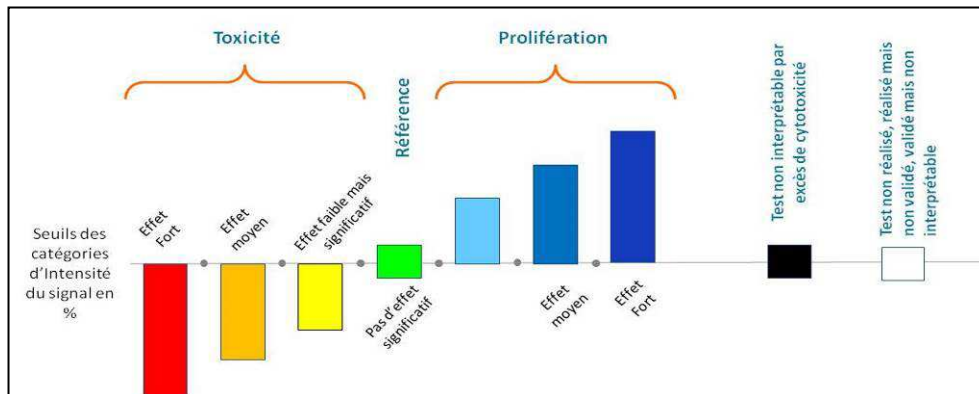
Toxicité

Prolifération

Référence

Test non interprétable par excès de cytotoxicité

Test non réalisé, réalisé mais non validé, validé mais non interprétable

Seuils des catégories d'Intensité du signal en %

Effet Fort

Effet moyen

Effet faible mais significatif

Pas d'effet significatif

Effet moyen

Effet Fort